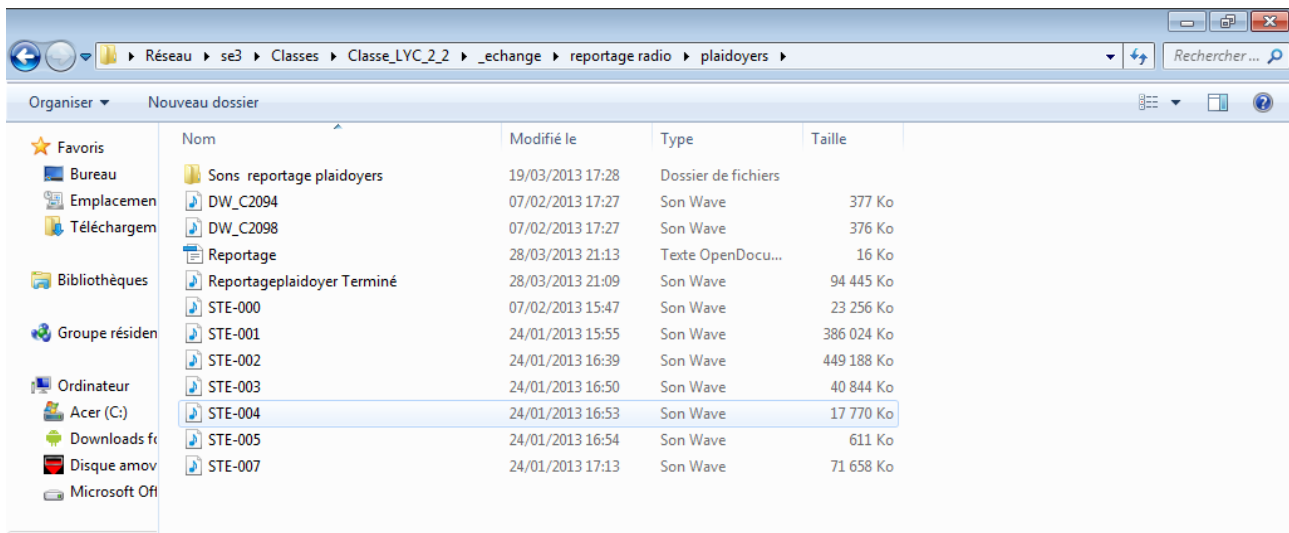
▸ Réseau ▸ se3 ▸ Classes ▸ Classe_LYC_2_2 ▸ _echange ▸ reportage radio ▸ plaidoyers ▸

Rechercher ...

Organiser ▾ Nouveau dossier

Favoris
Bureau
Emplacemen
Téléchargem

Bibliothèques

Groupe résiden

Ordinateur
Acer (C:)
Downloads fc
Disque amov
Microsoft Of

| Nom | Modifié le | Type | Taille |
|---|---|---|---|
| Sons reportage plaidoyers | 19/03/2013 17:28 | Dossier de fichiers | |
| DW_C2094 | 07/02/2013 17:27 | Son Wave | 377 Ko |
| DW_C2098 | 07/02/2013 17:27 | Son Wave | 376 Ko |
| Reportage | 28/03/2013 21:13 | Texte OpenDocu... | 16 Ko |
| Reportageplaidoyer Terminé | 28/03/2013 21:09 | Son Wave | 94 445 Ko |
| STE-000 | 07/02/2013 15:47 | Son Wave | 23 256 Ko |
| STE-001 | 24/01/2013 15:55 | Son Wave | 386 024 Ko |
| STE-002 | 24/01/2013 16:39 | Son Wave | 449 188 Ko |
| STE-003 | 24/01/2013 16:50 | Son Wave | 40 844 Ko |
| STE-004 | 24/01/2013 16:53 | Son Wave | 17 770 Ko |
| STE-005 | 24/01/2013 16:54 | Son Wave | 611 Ko |
| STE-007 | 24/01/2013 17:13 | Son Wave | 71 658 Ko |